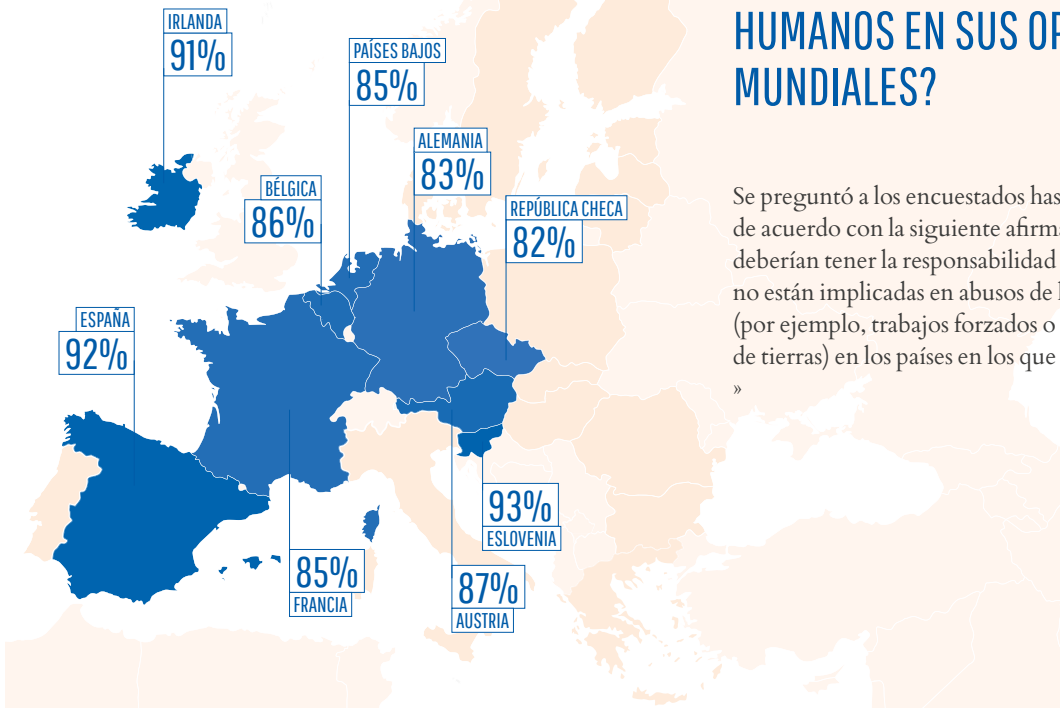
IRLANDA
91%

PAÍSES BAJOS
85%

ALEMANIA
83%

BÉLGICA
86%

REPÚBLICA CHECA
82%

ESPAÑA
92%

93%
ESLOVENIA

85%
FRANCIA

87%
AUSTRIA

HUMANOS EN SUS OP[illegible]
MUNDIALES?

Se preguntó a los encuestados has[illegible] de acuerdo con la siguiente afirm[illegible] deberían tener la responsabilidad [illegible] no están implicadas en abusos de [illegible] (por ejemplo, trabajos forzados o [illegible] de tierras) en los países en los que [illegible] »